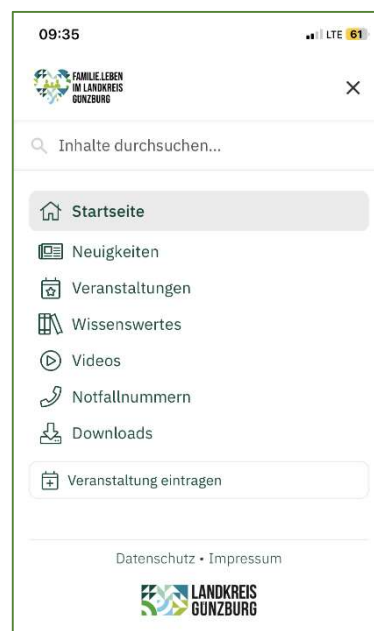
09:35

LTE 61

FAMILIE.LEBEN IM LANDKREIS GÜNZBURG

×

Inhalte durchsuchen...

Startseite

Neuigkeiten

Veranstaltungen

Wissenswertes

Videos

Notfallnummern

Downloads

Veranstaltung eintragen

Datenschutz • Impressum

LANDKREIS GÜNZBURG